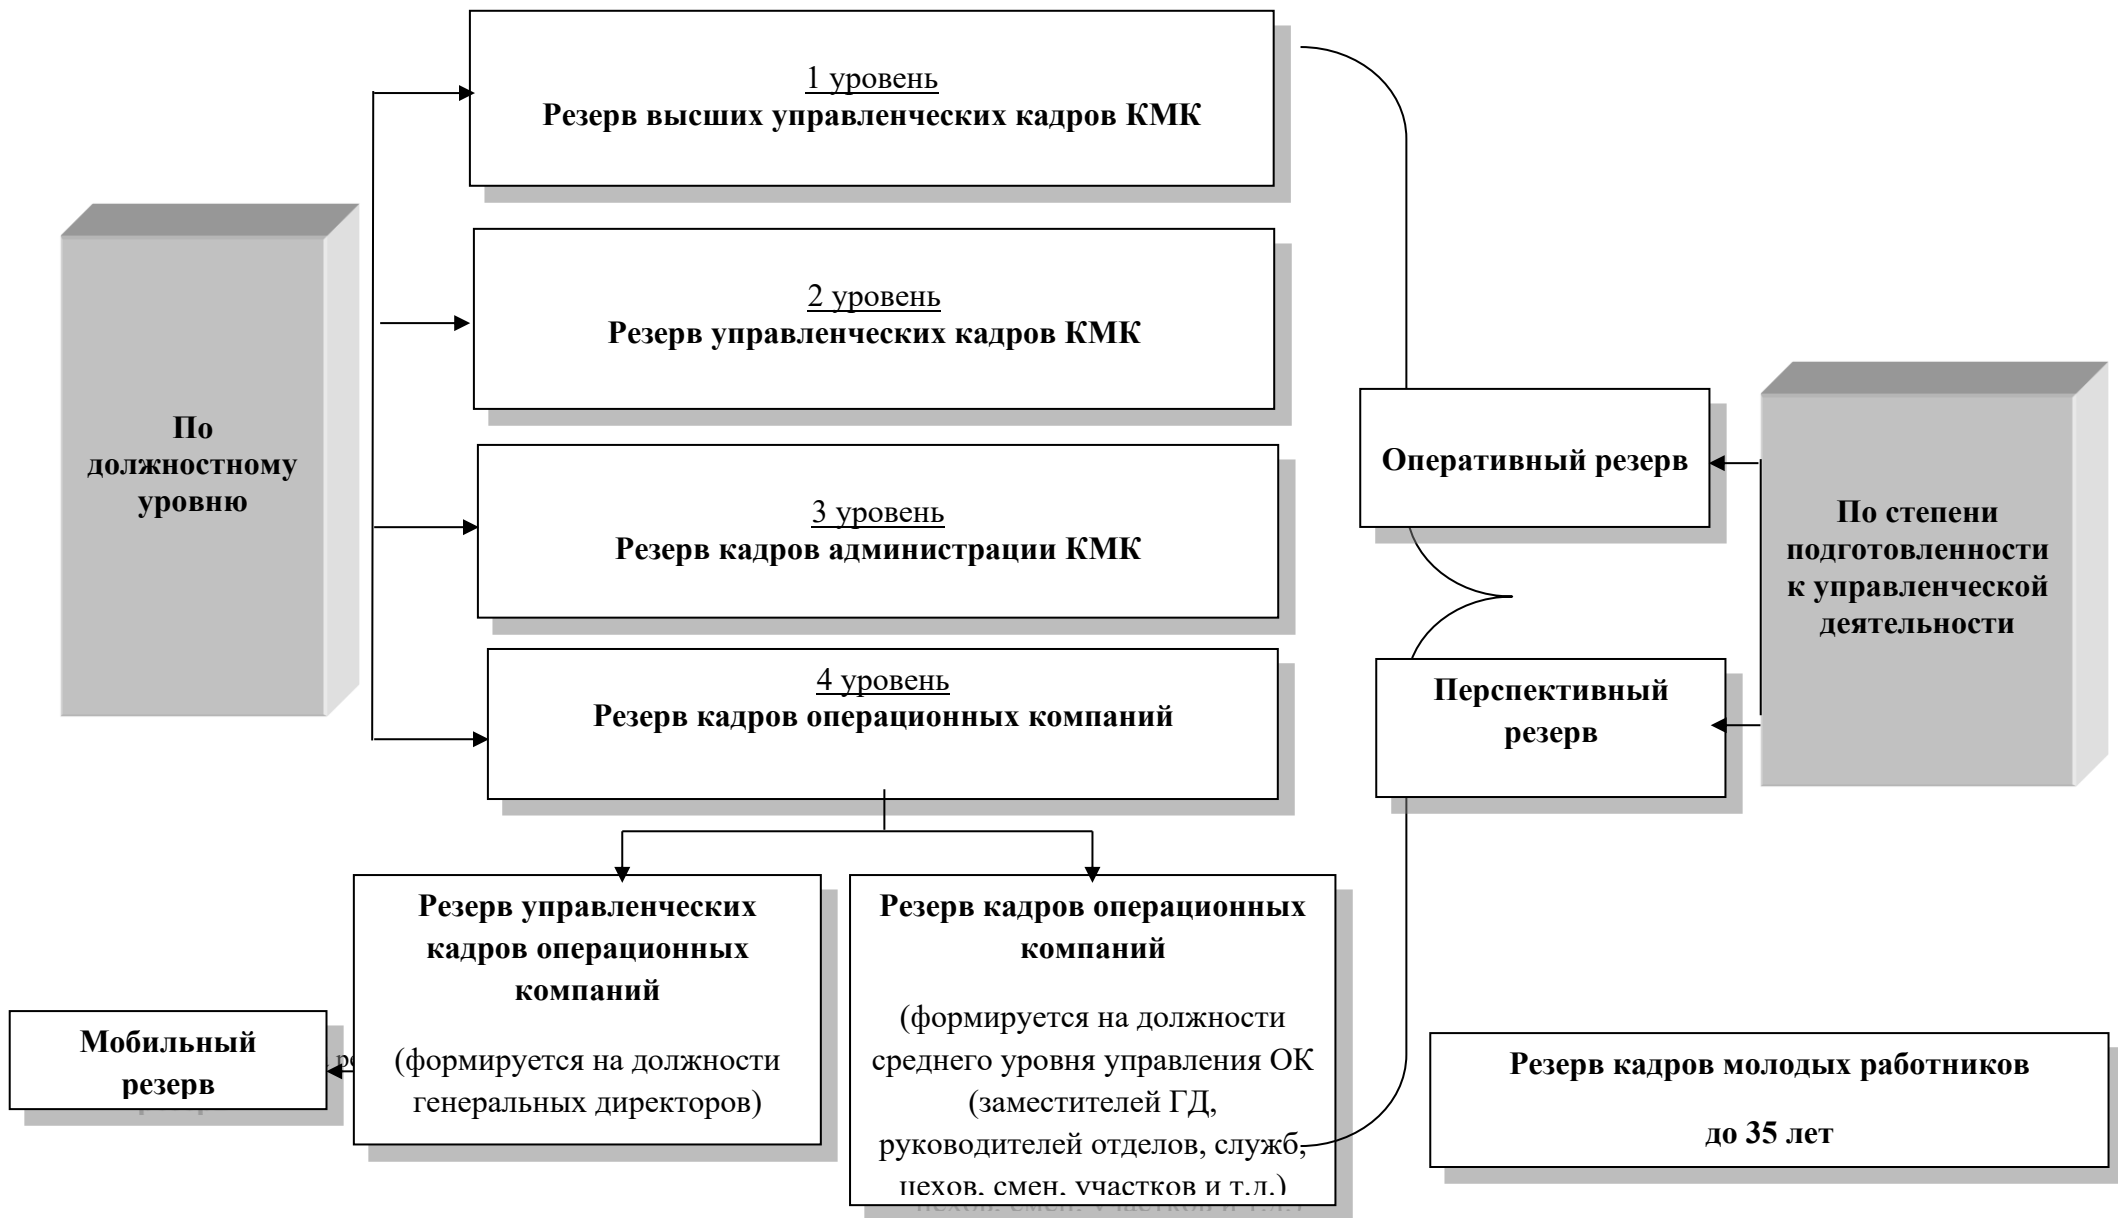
1 уровень
Резерв высших управленческих кадров КМК

2 уровень
Резерв управленческих кадров КМК

3 уровень
Резерв кадров администрации КМК

4 уровень
Резерв кадров операционных компаний

По должностному уровню

Оперативный резерв

Перспективный резерв

По степени подготовленности к управленческой деятельности

Резерв управленческих кадров операционных компаний

(формируется на должности генеральных директоров)

Резерв кадров операционных компаний

(формируется на должности среднего уровня управления ОК (заместителей ГД, руководителей отделов, служб, цехов, смен, участков и т.п.)

Мобильный резерв

Резерв кадров молодых работников

до 35 лет